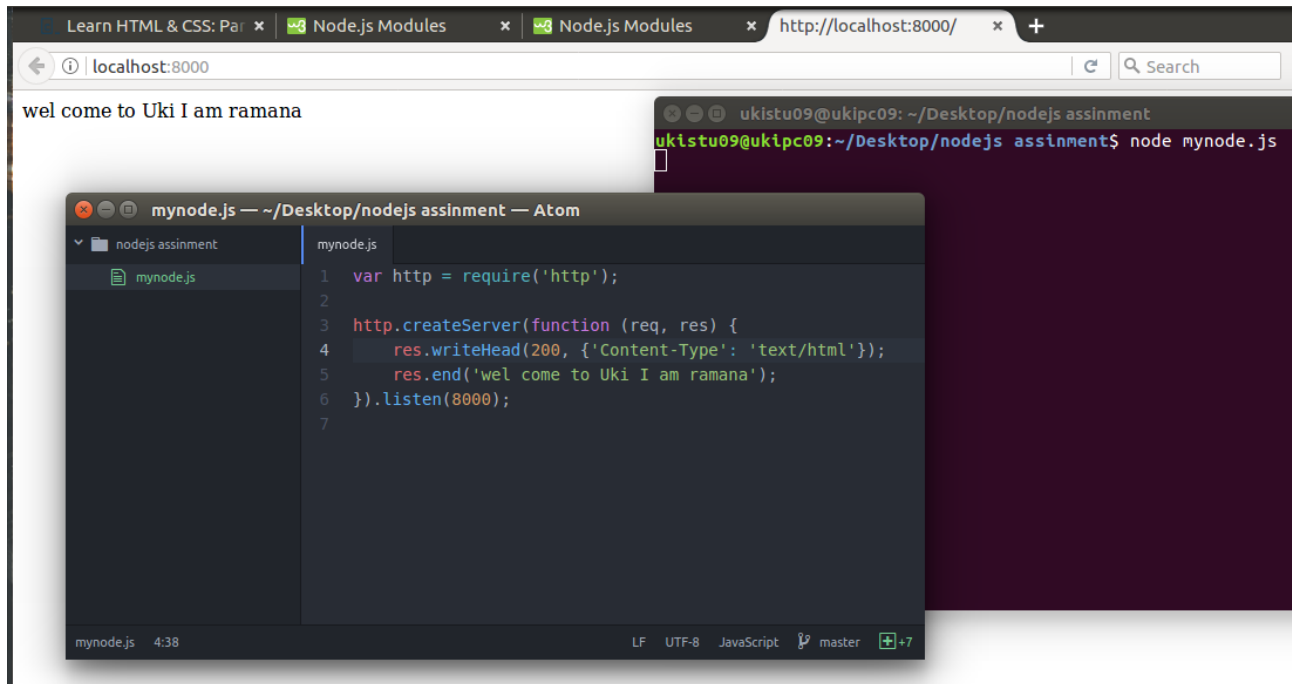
Learn HTML & CSS: Par ×
Node.js Modules ×
Node.js Modules ×
http://localhost:8000/ ×
+

localhost:8000
Search

wel come to Uki I am ramana

ukistu09@ukipc09: ~/Desktop/nodejs assinment
ukistu09@ukipc09:~/Desktop/nodejs assinment$ node mynode.js

mynode.js — ~/Desktop/nodejs assinment — Atom

nodejs assinment
mynode.js

mynode.js

1 var http = require('http');
2
3 http.createServer(function (req, res) {
4     res.writeHead(200, {'Content-Type': 'text/html'});
5     res.end('wel come to Uki I am ramana');
6 }).listen(8000);
7

mynode.js 4:38
LF UTF-8 JavaScript master +7